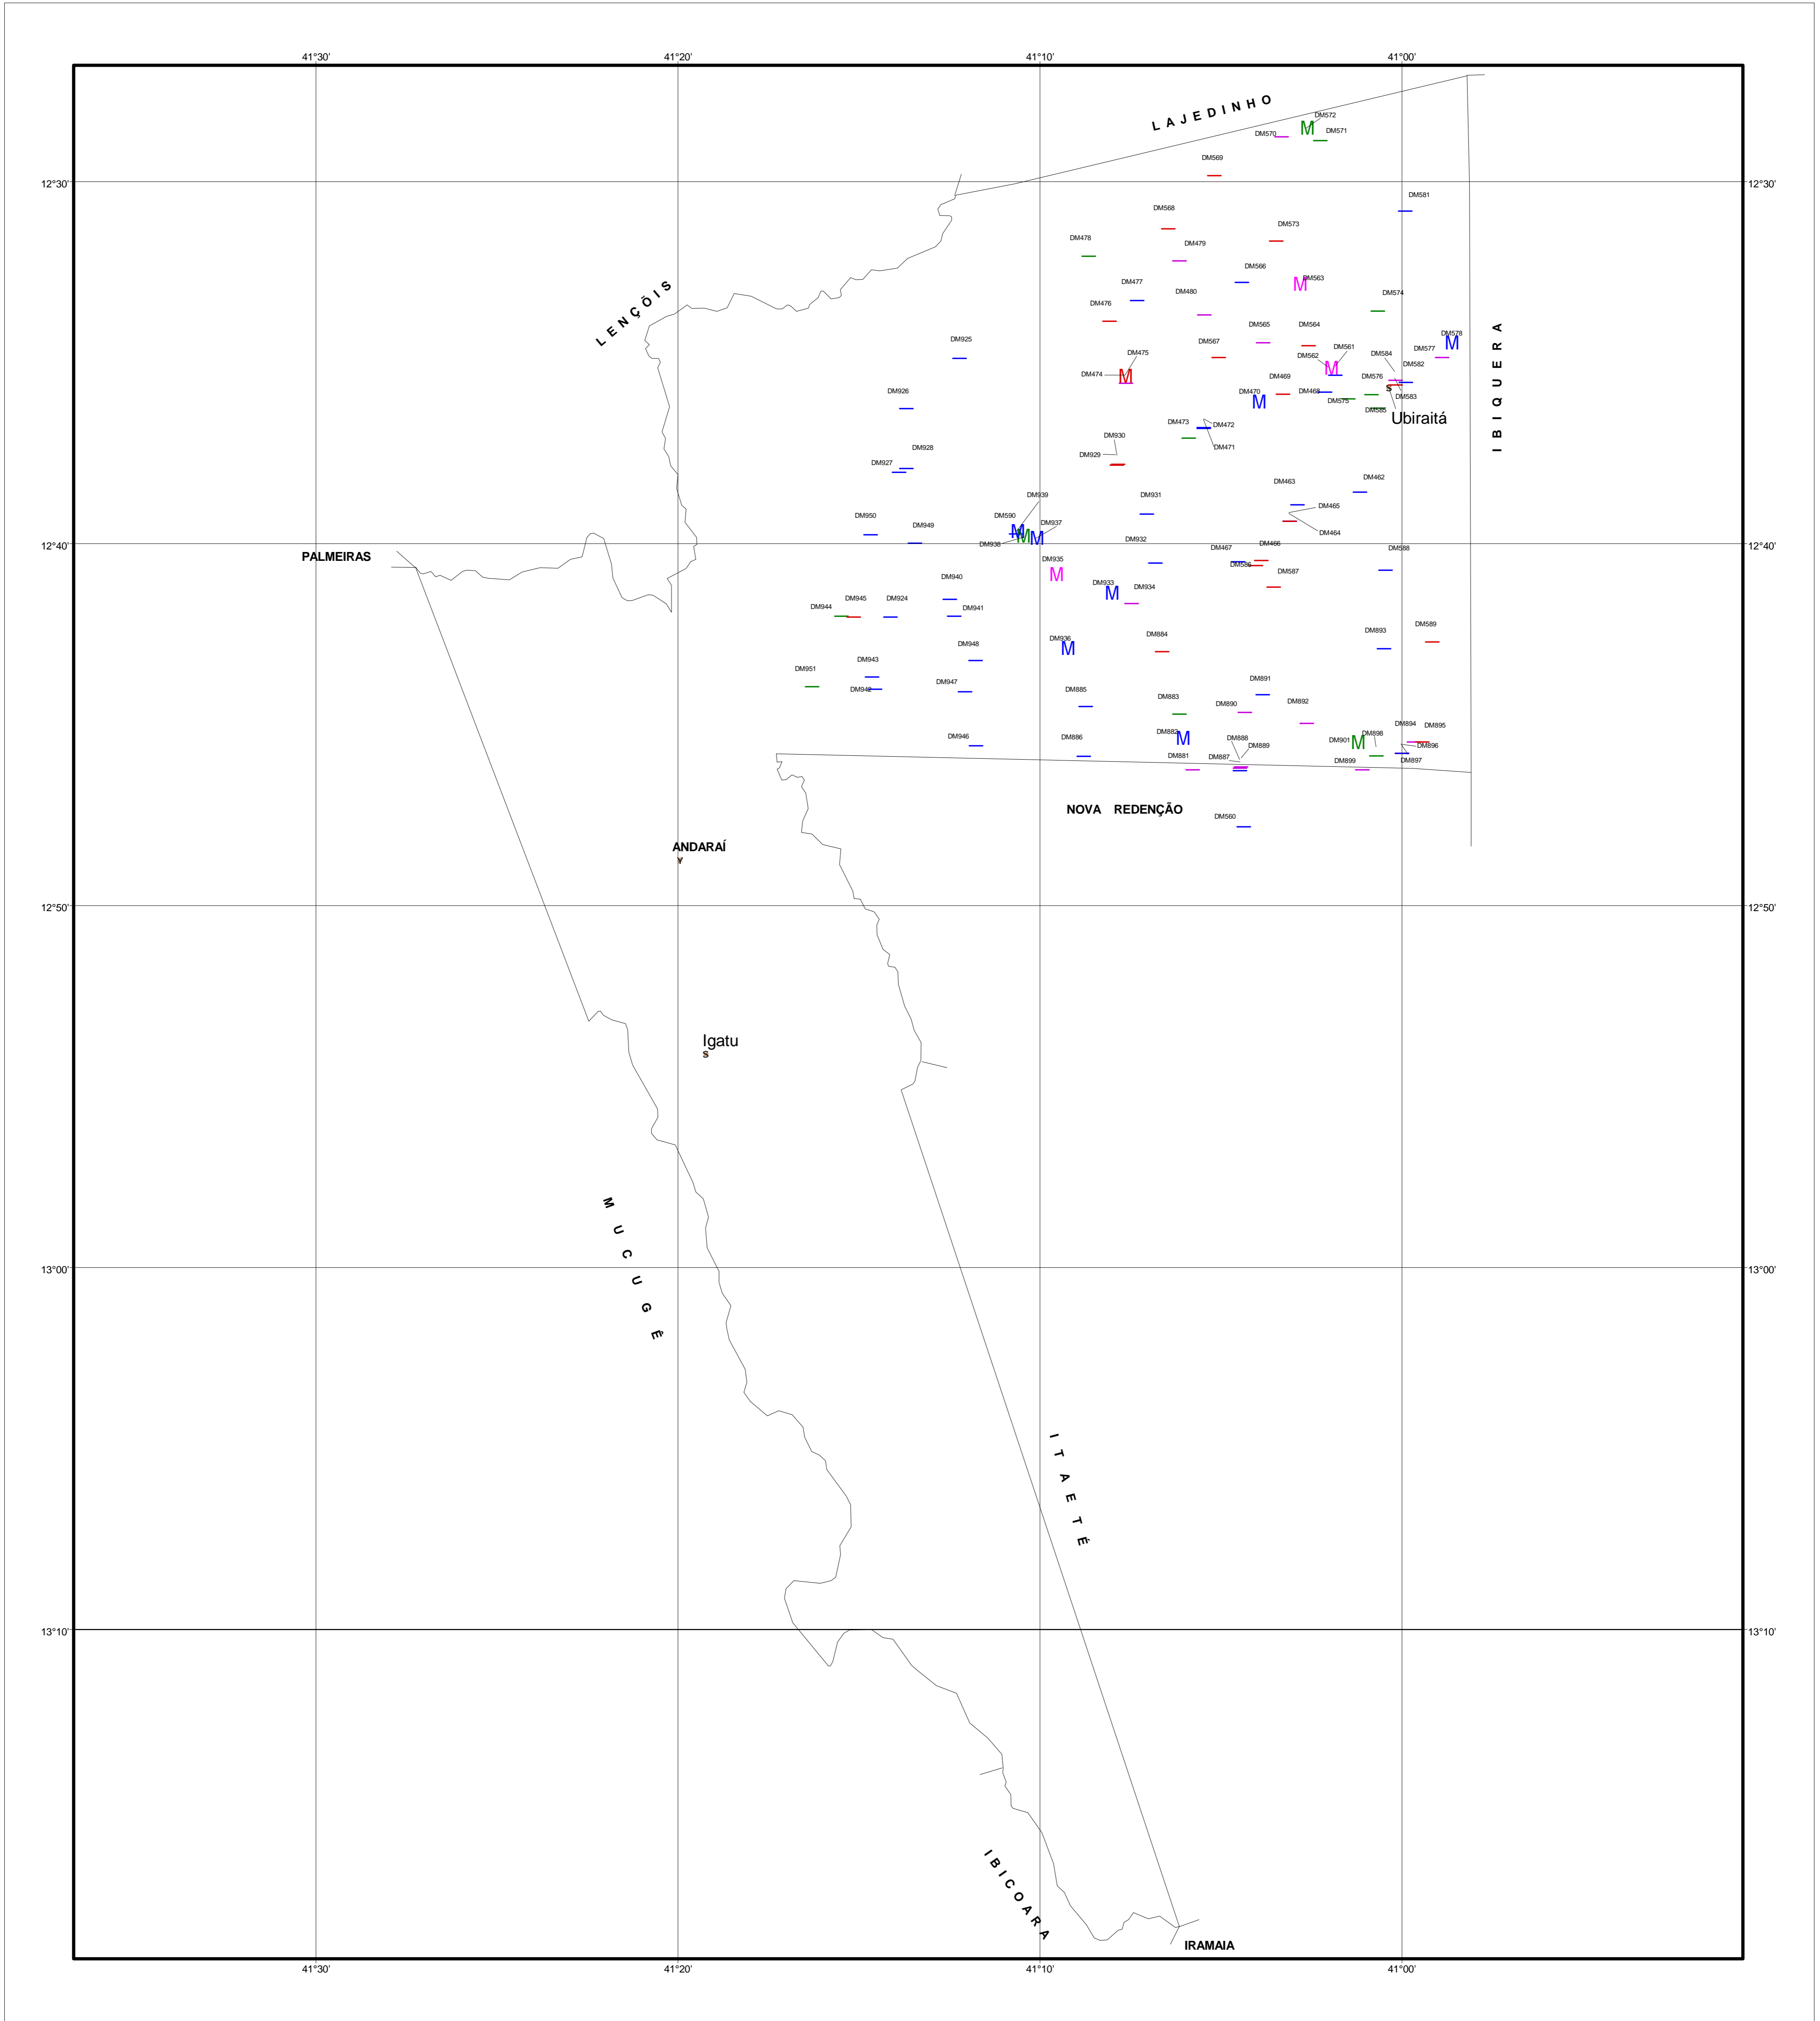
41°30'
41°20'
41°10'
41°00'

12°30'
12°30'
12°40'
12°40'
12°50'
12°50'
13°00'
13°00'
13°10'
13°10'

LAJEDINHO
LENÇÓIS
IBIQUERA
PALMEIRAS
NOVA REDENÇÃO
ANDARAÍ
Igatu
Ubiraitá
MUCUGÊ
ITAETÉ
IBICOARA
IRAMAIA

M
DM572
DM570
DM571
DM569
DM581
DM568
DM573
DM478
DM479
DM566
M
DM563
DM477
DM480
DM574
DM476
DM565
DM564
DM578
M
DM925
DM567
DM475
DM561
DM584
DM577
DM562
M
DM582
DM474
M
DM469
DM576
DM926
DM470
M
DM468
DM583
DM575
DM585
DM473
DM472
DM930
DM471
DM928
DM929
DM927
DM462
DM463
DM939
DM931
DM465
DM950
DM590
DM949
M
M
M
DM937
DM464
DM938
DM932
DM467
DM466
DM588
DM586
DM935
M
DM587
DM940
DM933
M
DM934
DM945
DM924
DM944
DM941
DM589
DM884
DM893
DM936
M
DM948
DM943
DM951
DM891
DM947
DM942
DM885
DM883
DM890
DM892
DM894
DM895
DM946
DM882
M
DM886
DM888
DM889
DM901
M
DM898
DM896
DM881
DM887
DM899
DM897
DM560

41°30'
41°20'
41°10'
41°00'